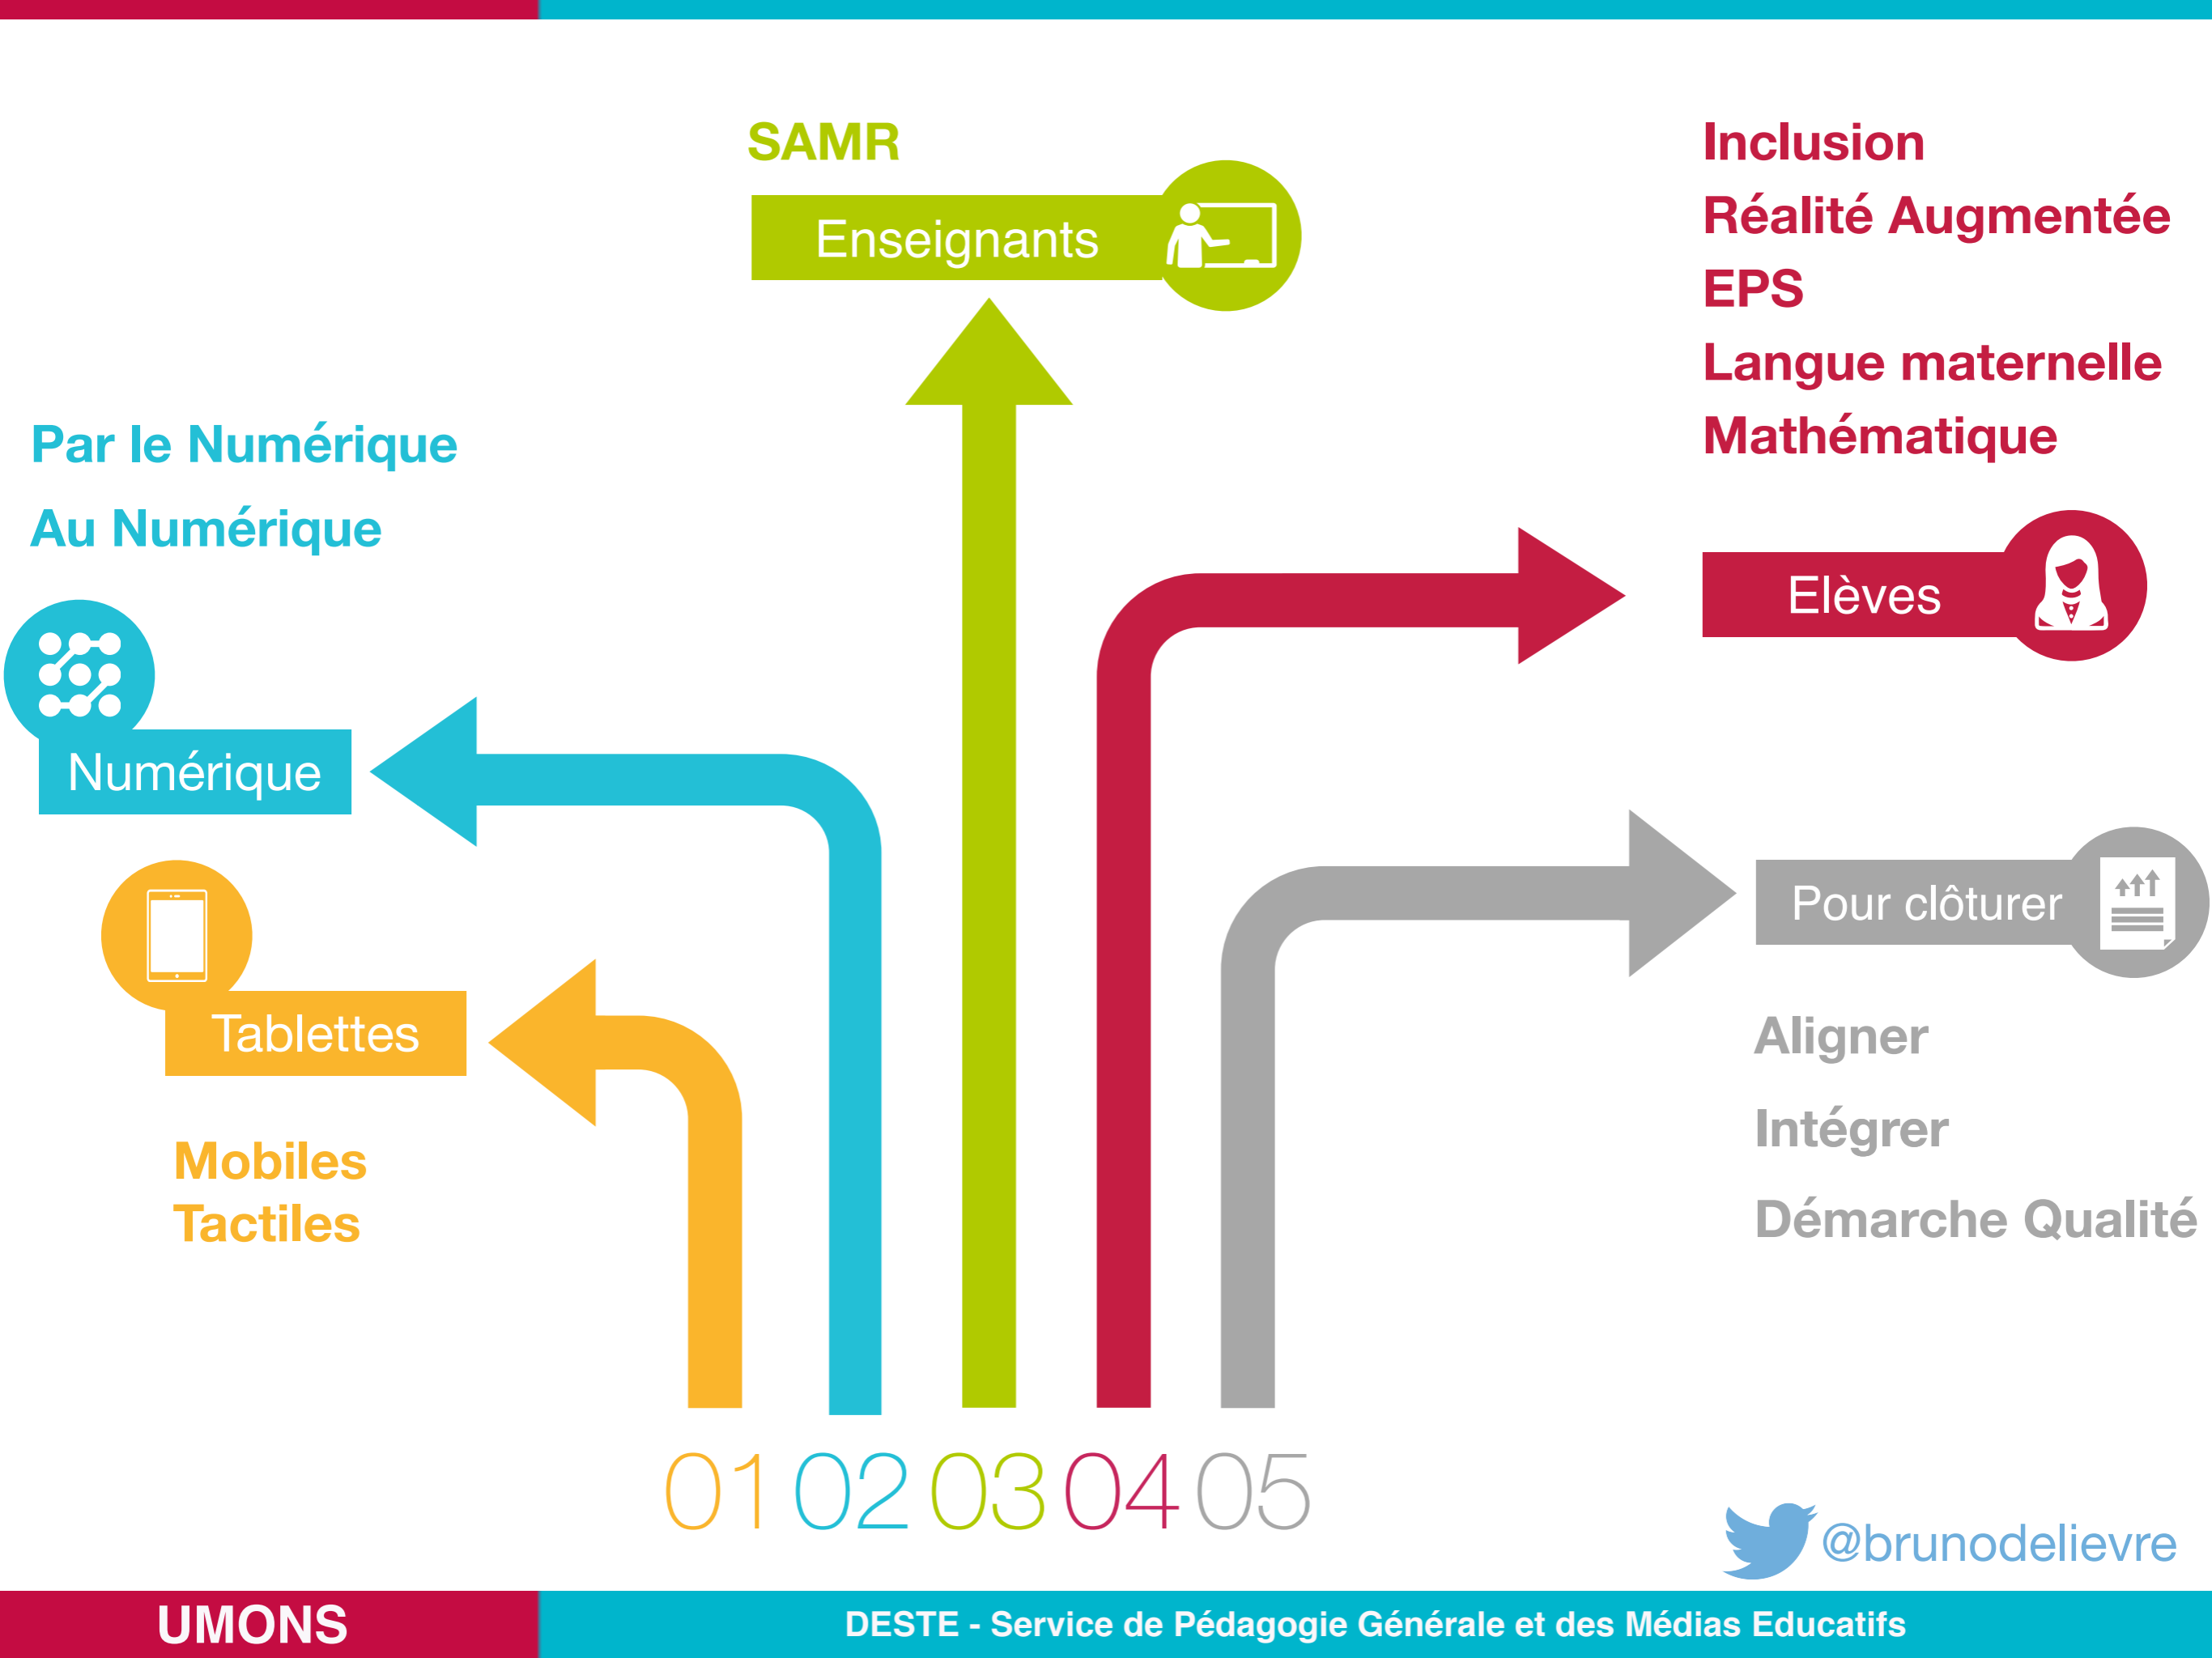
SAMR

Enseignants

Inclusion
Réalité Augmentée
EPS
Langue maternelle
Mathématique

Par le Numérique
Au Numérique

Elèves

Numérique

Tablettes

Pour clôturer

Aligner
Intégrer
Démarche Qualité

Mobiles
Tactiles

01 02 03 04 05

@brunodelievre

UMONS

DESTE - Service de Pédagogie Générale et des Médias Educatifs